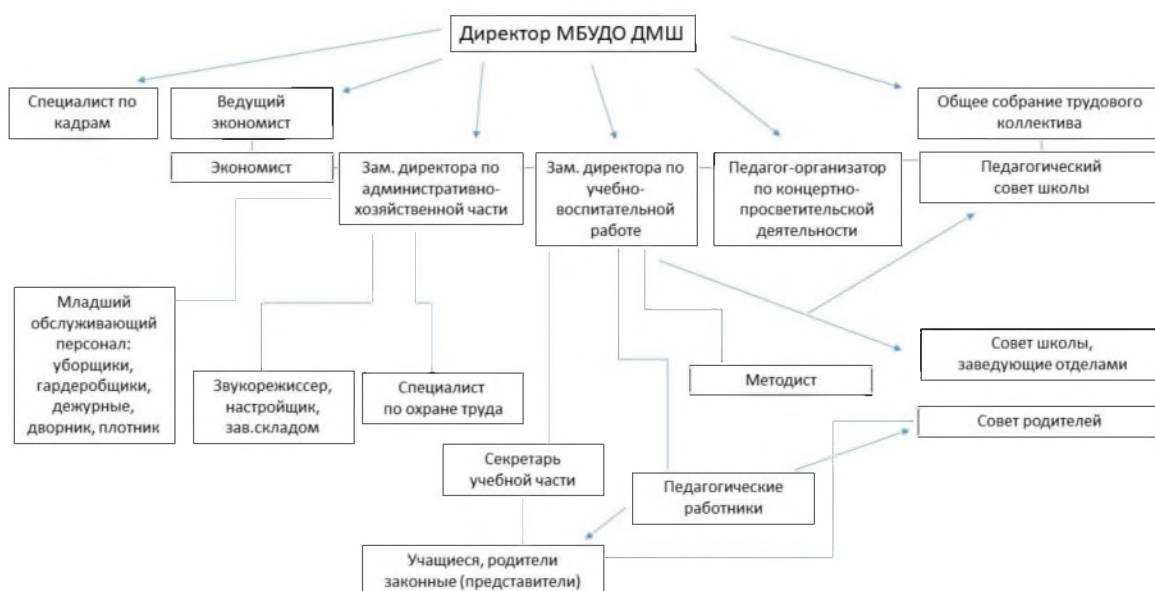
Директор МБУДО ДМШ

Специалист по кадрам

Ведущий экономист

Экономист

Зам. директора по административно-хозяйственной части

Зам. директора по учебно-воспитательной работе

Педагог-организатор по концертно-просветительской деятельности

Общее собрание трудового коллектива

Педагогический совет школы

Младший обслуживающий персонал: уборщики, гардеробщики, дежурные, дворник, плотник

Звукорежиссер, настройщик, зав.складом

Специалист по охране труда

Методист

Совет школы, заведующие отделами

Совет родителей

Секретарь учебной части

Педагогические работники

Учащиеся, родители законные (представители)